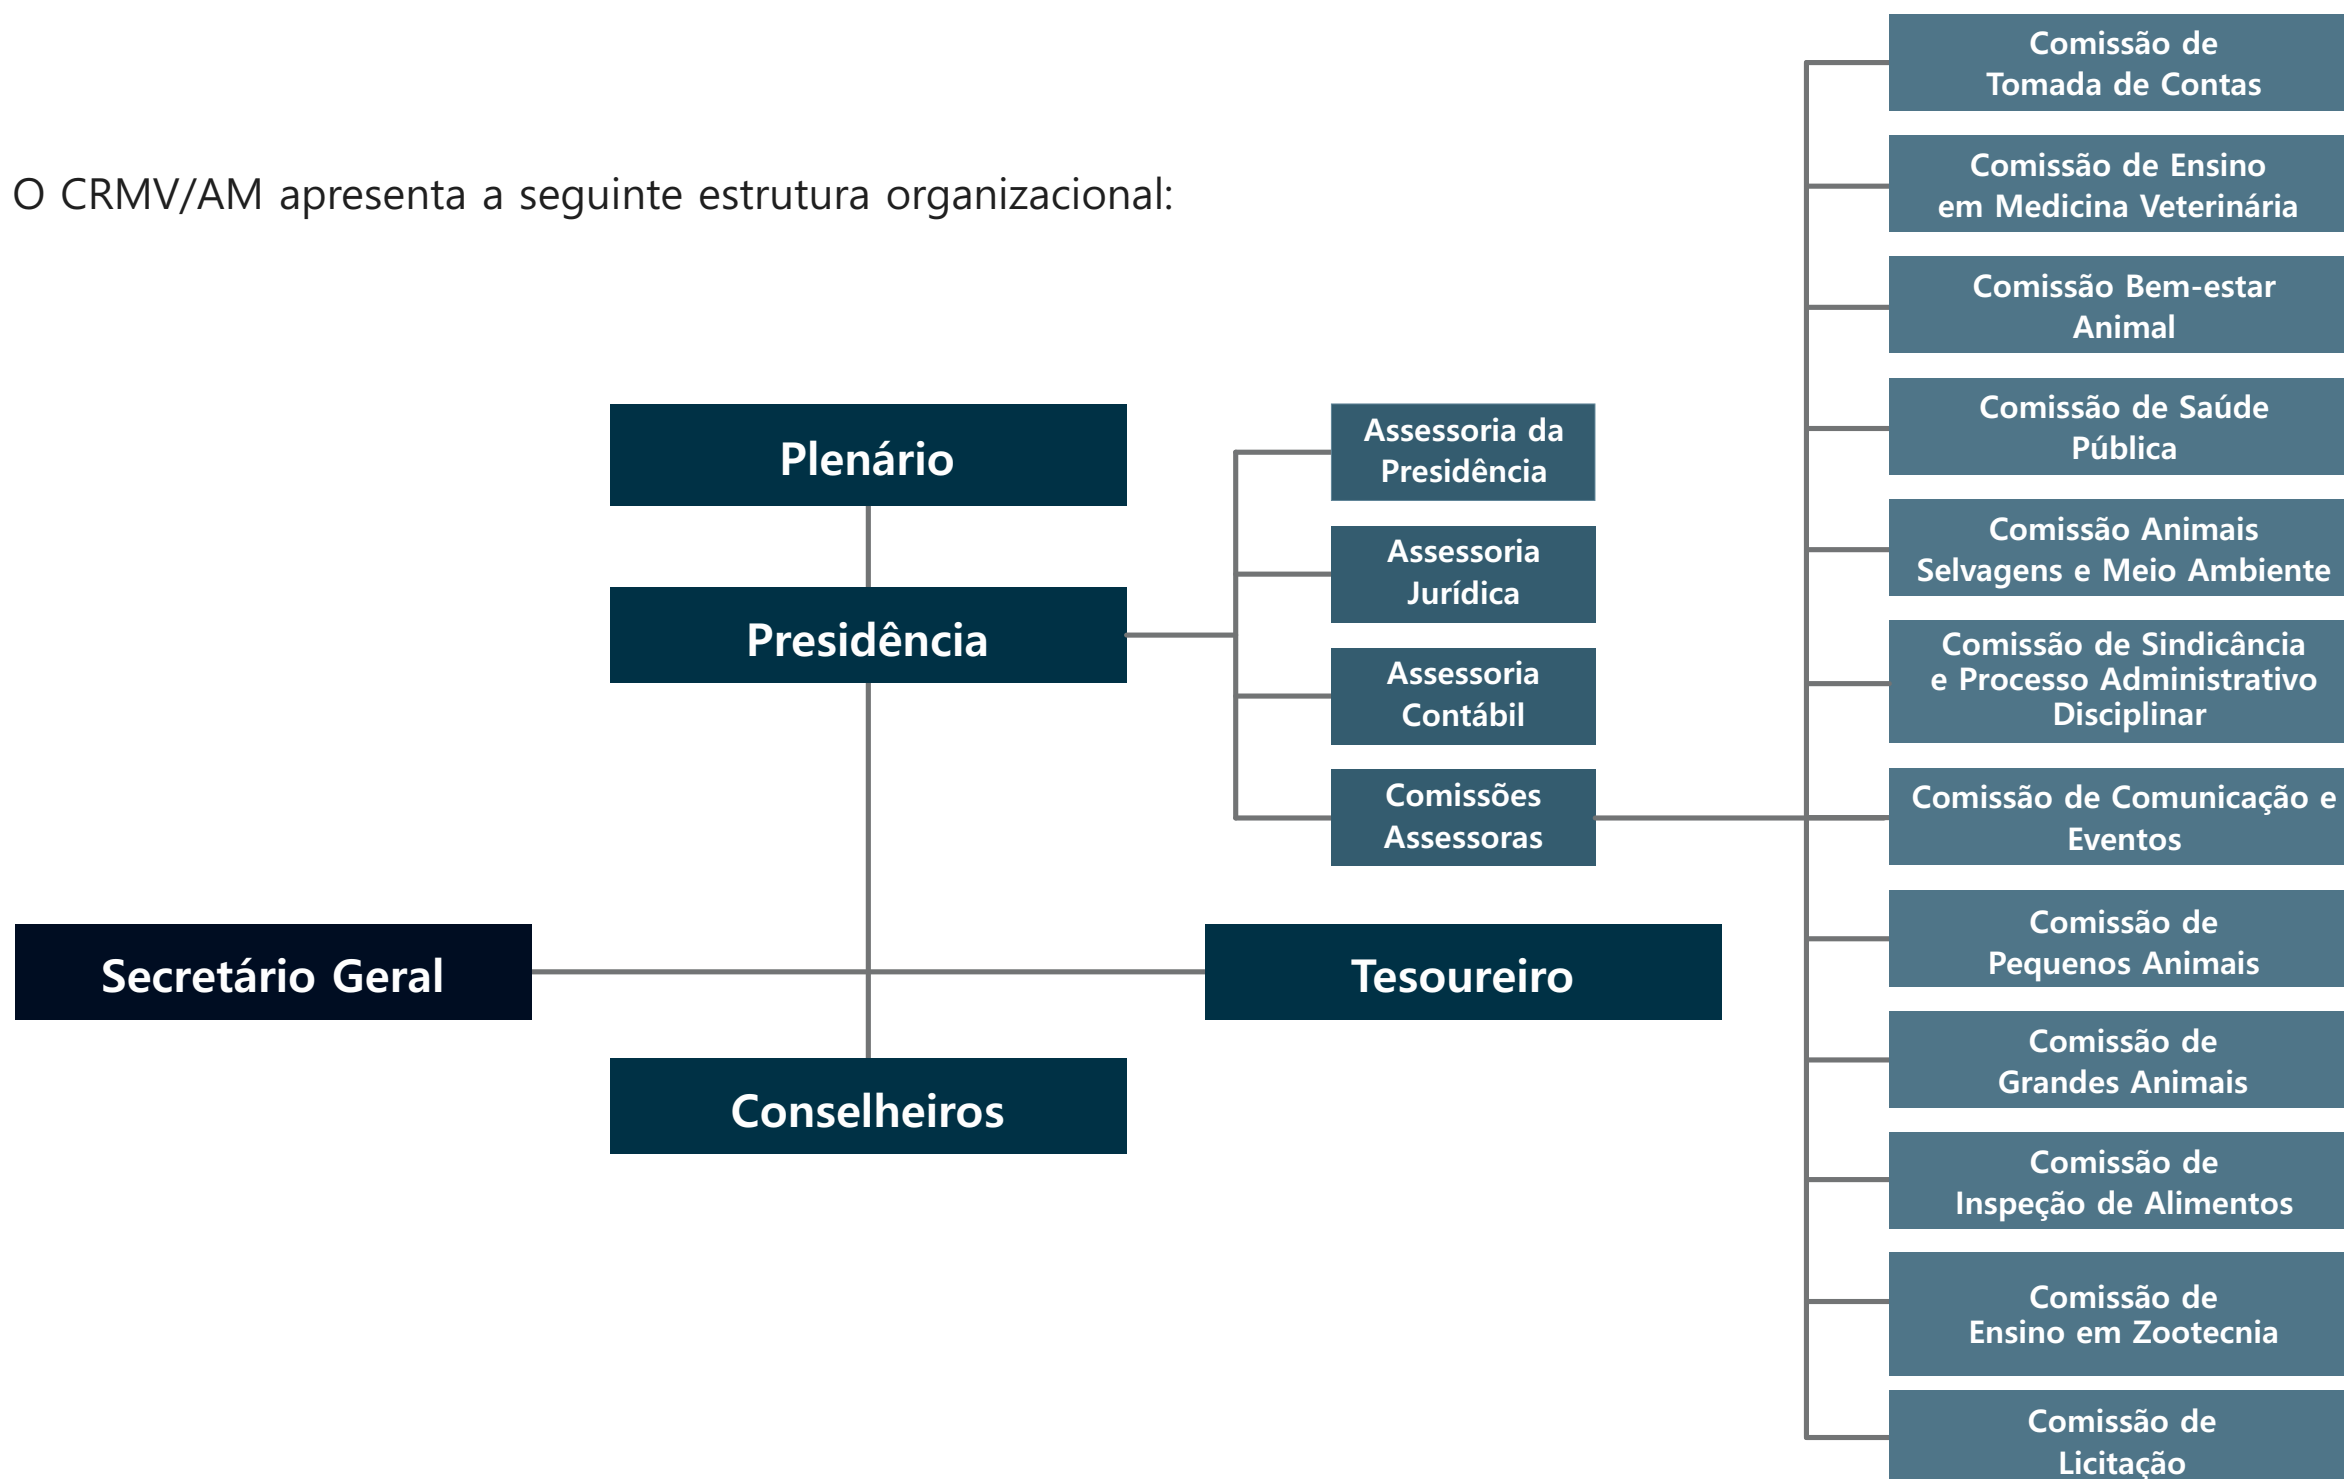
O CRMV/AM apresenta a seguinte estrutura organizacional:

Plenário

Presidência

Secretário Geral

Tesoureiro

Conselheiros

Assessoria da Presidência

Assessoria Jurídica

Assessoria Contábil

Comissões Assessoras

Comissão de Tomada de Contas

Comissão de Ensino em Medicina Veterinária

Comissão Bem-estar Animal

Comissão de Saúde Pública

Comissão Animais Selvagens e Meio Ambiente

Comissão de Sindicância e Processo Administrativo Disciplinar

Comissão de Comunicação e Eventos

Comissão de Pequenos Animais

Comissão de Grandes Animais

Comissão de Inspeção de Alimentos

Comissão de Ensino em Zootecnia

Comissão de Licitação